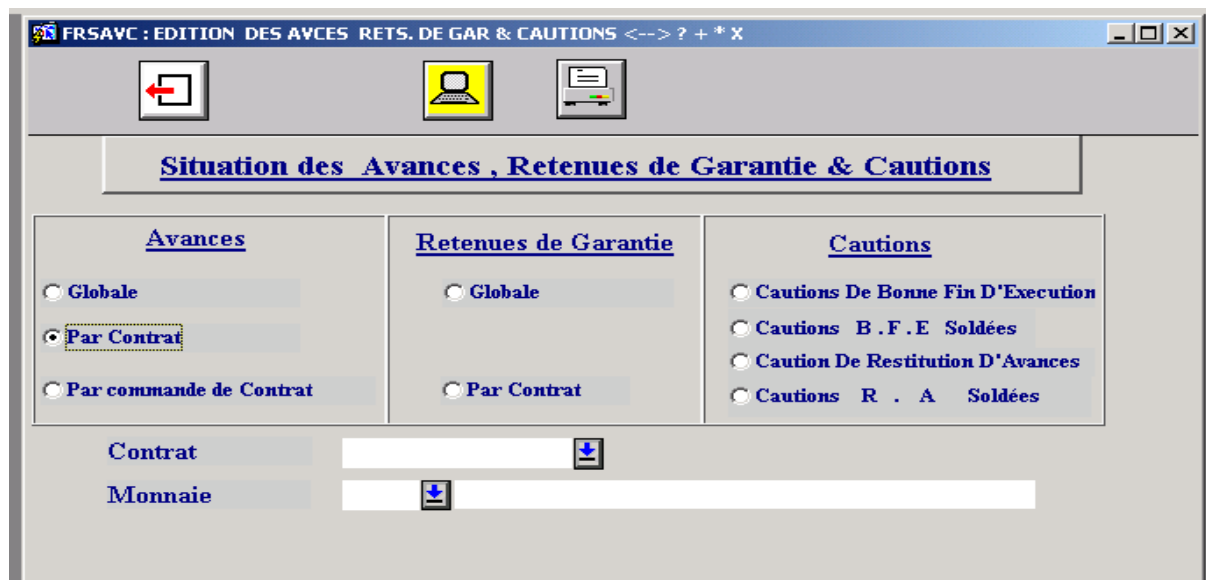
FRSAVC : EDITION DES AVCES RETS. DE GAR & CAUTIONS <--> ? + * X

Situation des Avances , Retenues de Garantie & Cautions

Avances

Globale

Par Contrat

Par commande de Contrat

Retenues de Garantie

Globale

Par Contrat

Cautions

Cautions De Bonne Fin D'Execution

Cautions B .F .E Soldées

Caution De Restitution D'Avances

Cautions R . A Soldées

Contrat

Monnaie